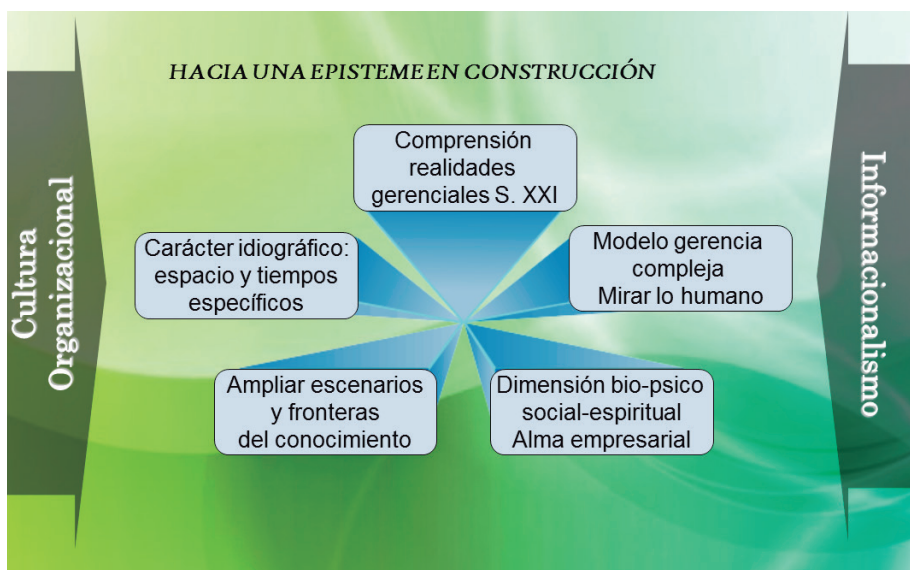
HACIA UNA EPISTEME EN CONSTRUCCIÓN

Cultura Organizacional

Comprensión realidades gerenciales S. XXI

Carácter idiográfico: espacio y tiempos específicos

Modelo gerencia compleja Mirar lo humano

Ampliar escenarios y fronteras del conocimiento

Dimensión bio-psico social-espiritual Alma empresarial

Informacionalismo